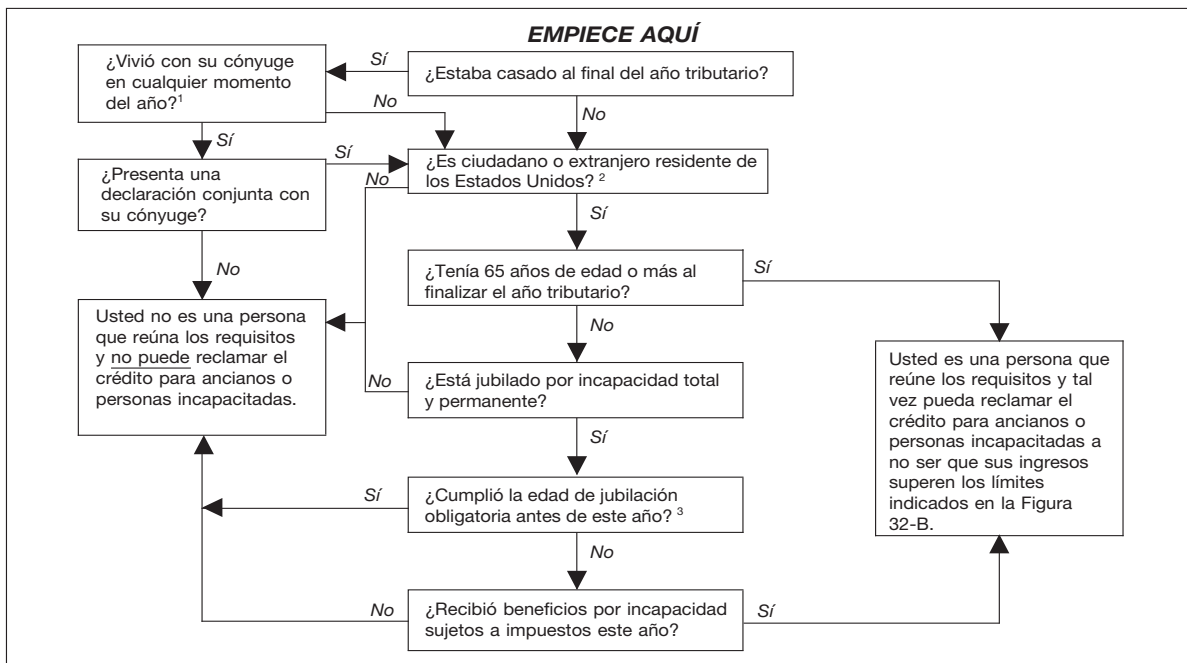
EMPIECE AQUÍ

¿Estaba casado al final del año tributario?

Sí

¿Vivió con su cónyuge en cualquier momento del año?$^1$

No

No

Sí

¿Presenta una declaración conjunta con su cónyuge?

Sí

No

¿Es ciudadano o extranjero residente de los Estados Unidos? $^2$

Sí

No

¿Tenía 65 años de edad o más al finalizar el año tributario?

Sí

No

Usted no es una persona que reúna los requisitos y no puede reclamar el crédito para ancianos o personas incapacitadas.

No

¿Está jubilado por incapacidad total y permanente?

Sí

Usted es una persona que reúne los requisitos y tal vez pueda reclamar el crédito para ancianos o personas incapacitadas a no ser que sus ingresos superen los límites indicados en la Figura 32-B.

Sí

¿Cumplió la edad de jubilación obligatoria antes de este año? $^3$

No

No

¿Recibió beneficios por incapacidad sujetos a impuestos este año?

Sí